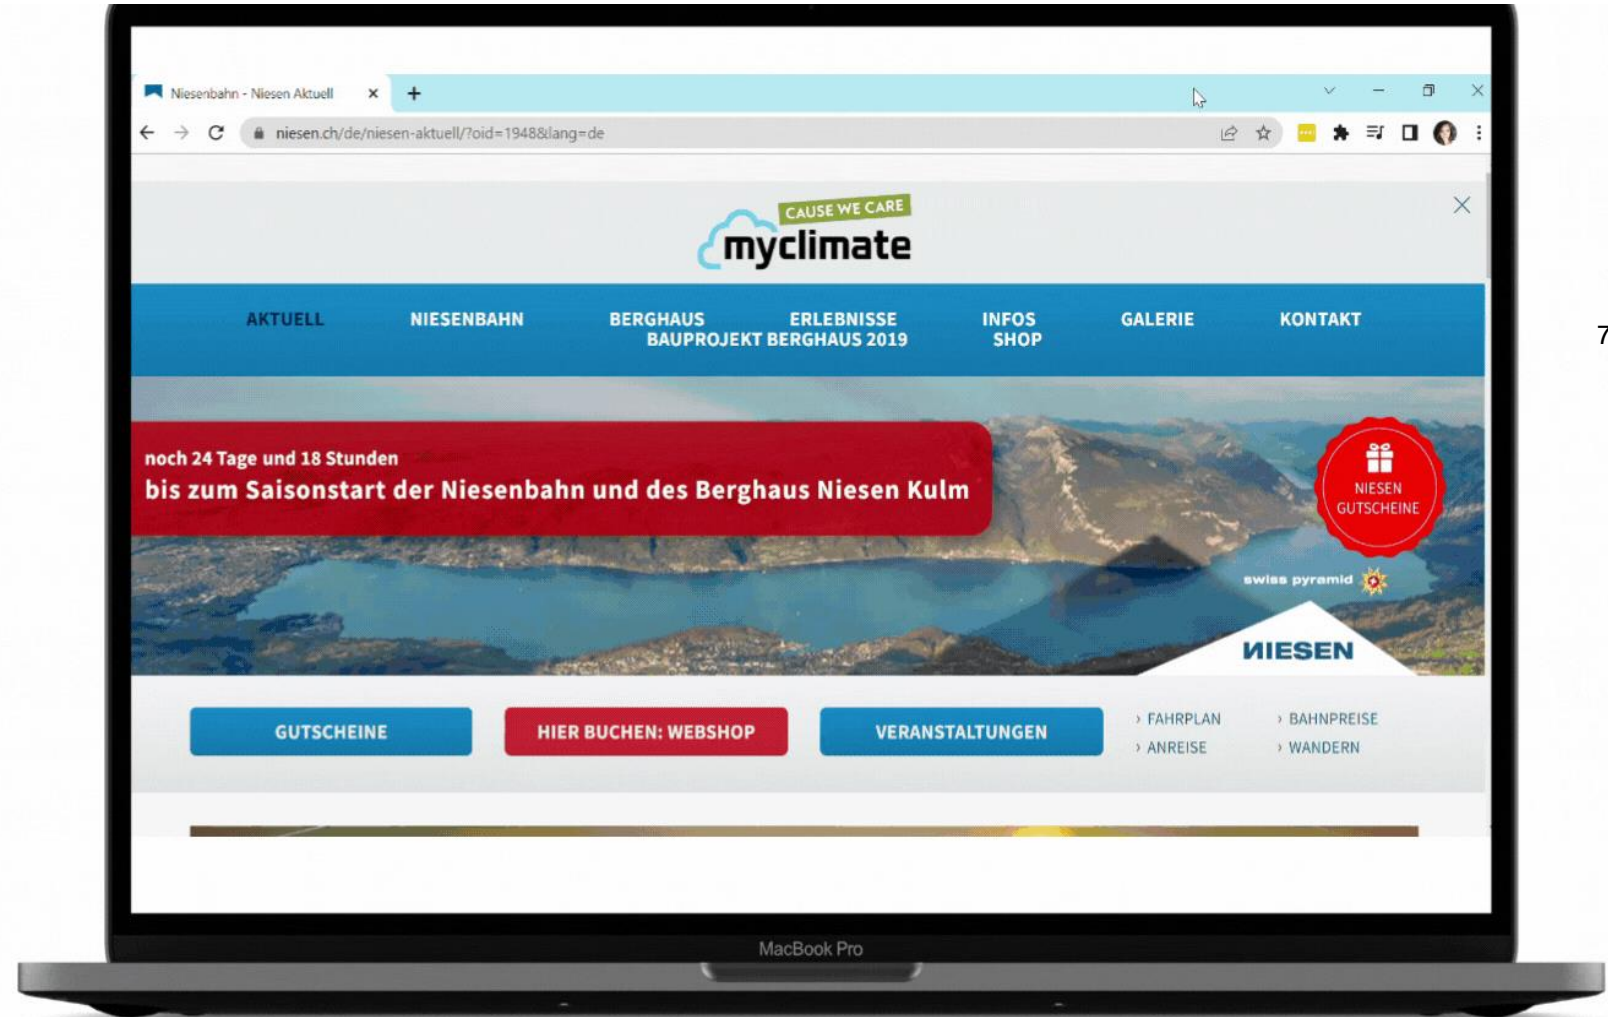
Niesenbahn - Niesen Aktuell ×

niesen.ch/de/niesen-aktuell/?oid=1948&lang=de

CAUSE WE CARE
myclimate

AKTUELL NIESENBAHN BERGHAUS ERLEBNISSE INFOS GALERIE KONTAKT
BAUPROJEKT BERGHAUS 2019 SHOP

7

noch 24 Tage und 18 Stunden
bis zum Saisonstart der Niesenbahn und des Berghaus Niesen Kulm

NIESEN GUTSCHEINE

swiss pyramid

NIESEN

GUTSCHEINE
HIER BUCHEN: WEBSHOP
VERANSTALTUNGEN

› FAHRPLAN
› ANREISE
› BAHNPREISE
› WANDERN

MacBook Pro